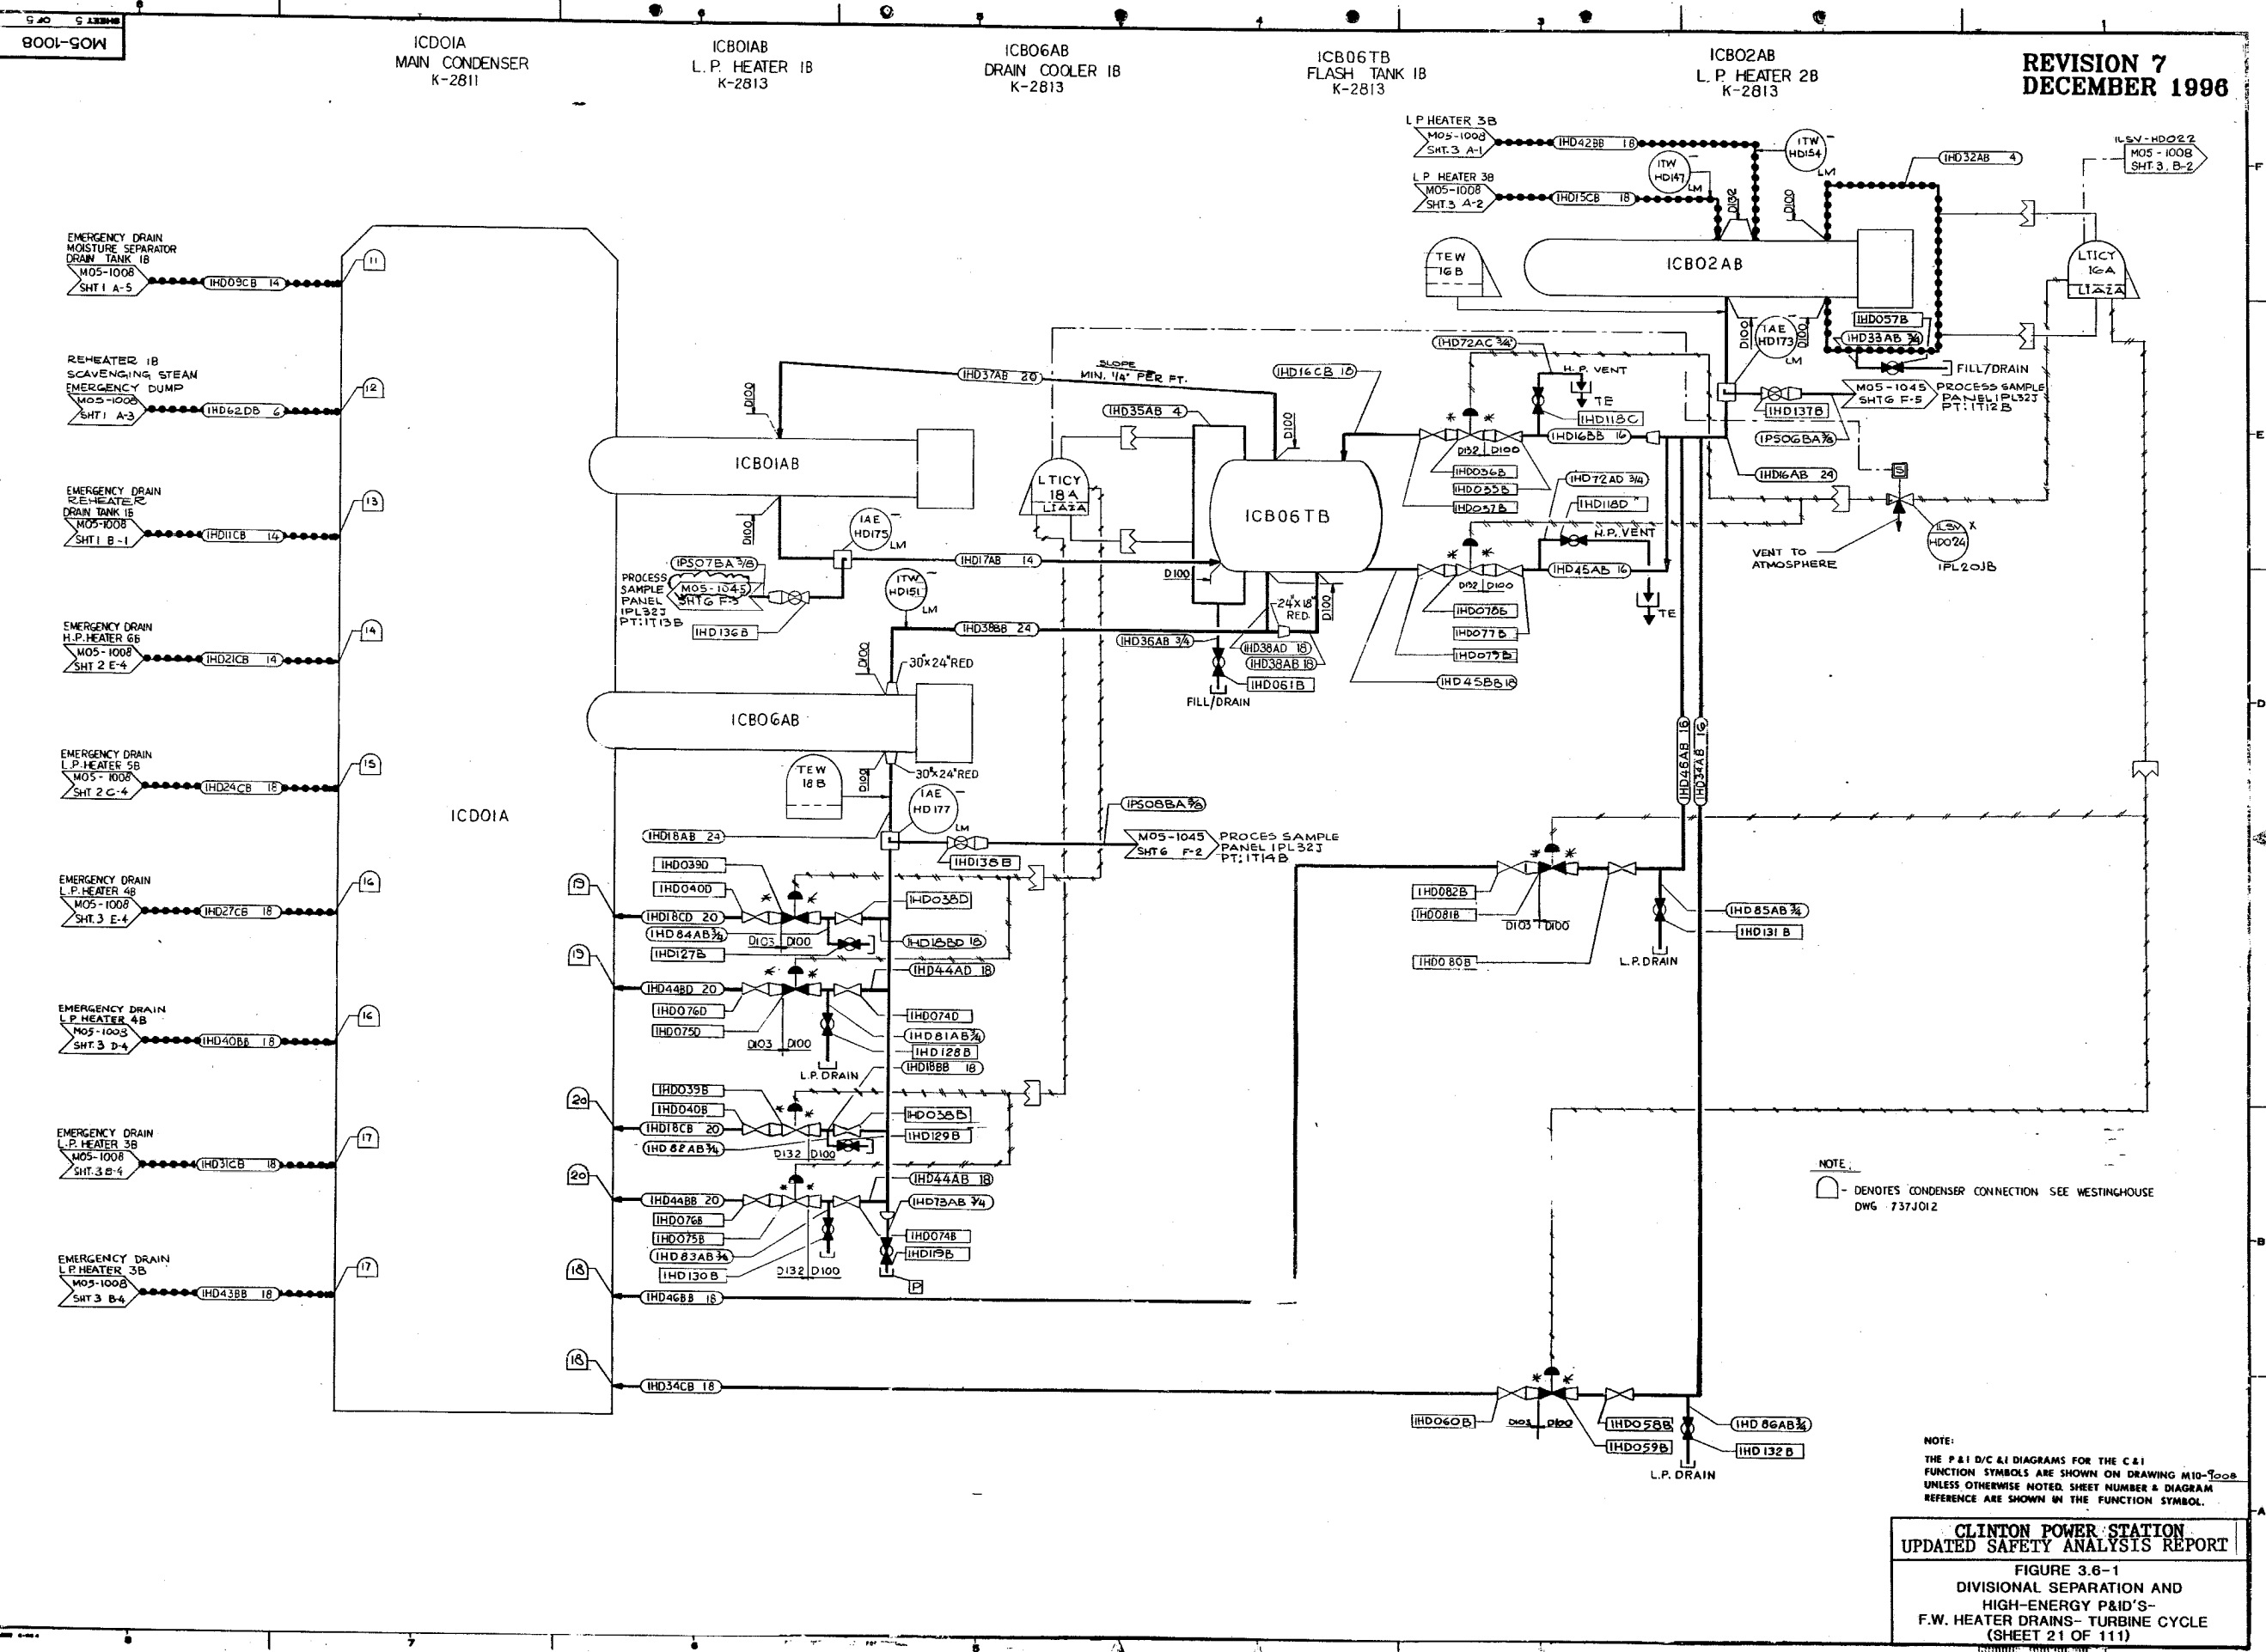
SHEET 5 OF 5

M05-1008

1CD01A
MAIN CONDENSER
K-2811

1CB01AB
L. P. HEATER 1B
K-2813

1CB06AB
DRAIN COOLER 1B
K-2813

1CB06TB
FLASH TANK 1B
K-2813

1CB02AB
L. P. HEATER 2B
K-2813

REVISION 7
DECEMBER 1996

L P HEATER 3B
M05-1008
SHT.3 A-1
1HD42BB 18

L P HEATER 3B
M05-1008
SHT.3 A-2
1HD15CB 18

ITW
HD154
LM

ITW
HD147
LM

D132
D100

1HD32AB 4

1LSV-HD022
M05-1008
SHT.3, B-2

TEW
16B

1CB02AB

LTICY
16A
LIAZA

1HD057B
1HD33AB 3/4

IAE
HD173
LM
D100

FILL/DRAIN

M05-1045
SHT6 F-5
PROCESS SAMPLE
PANEL 1PL32J
PT:1T12B

1HD137B
1PS06BA 3/8
1HD16AB 24

EMERGENCY DRAIN
MOISTURE SEPARATOR
DRAIN TANK 1B
M05-1008
SHT 1 A-5
1HD09CB 14

REHEATER 1B
SCAVENGING STEAM
EMERGENCY DUMP
M05-1008
SHT 1 A-3
1HD62DB 6

EMERGENCY DRAIN
REHEATER
DRAIN TANK 1B
M05-1008
SHT 1 B-1
1HD11CB 14

EMERGENCY DRAIN
H.P. HEATER 6B
M05-1008
SHT 2 E-4
1HD21CB 14

EMERGENCY DRAIN
L.P. HEATER 5B
M05-1008
SHT 2 C-4
1HD24CB 18

EMERGENCY DRAIN
L.P. HEATER 4B
M05-1008
SHT.3 E-4
1HD27CB 18

EMERGENCY DRAIN
L.P. HEATER 4B
M05-1008
SHT.3 D-4
1HD40BB 18

EMERGENCY DRAIN
L.P. HEATER 3B
M05-1008
SHT.3 B-4
1HD31CB 18

EMERGENCY DRAIN
L.P. HEATER 3B
M05-1008
SHT 3 B-4
1HD43BB 18

11 12 13 14 15 16 16 17 17

1CD01A

1CB01AB
D100
1HD37AB 20
SLOPE
MIN. 1/4" PER FT.
1HD16CB 18
1HD35AB 4
1HD72AC 3/4
H. P. VENT
TE
1HD118C
1HD16BB 16
D132 D100
1HD036B
1HD035B
1HD057B
1HD72AD 3/4
1HD118D
H.P. VENT
1HD45AB 16
TE
D132 D100
1HD078B
1HD077B
1HD079B
1HD45BB 18

LTICY
18A
LIAZA

1CB06TB

IAE
HD175
LM

1PS07BA 3/8
PROCESS SAMPLE PANEL 1PL32J PT:1T13B
M05-1045
SHT6 F-3
1HD136B

ITW
HD151
LM

1HD17AB 14
D100
24"X18" RED.
D100

1HD38BB 24
1HD36AB 3/4
1HD38AD 18
1HD38AB 18
1HD061B
FILL/DRAIN

30"x24"RED

1CB06AB

TEW
18B

30"x24"RED
IAE
HD177
LM

1PS08BA 3/8
M05-1045
SHT6 F-2
PROCES SAMPLE
PANEL 1PL32J
PT:1T14B
1HD138B

VENT TO
ATMOSPHERE
1LSV-HD024
1PL20JB

1HD46AB 16
1HD34AB 16

1HD18AB 24
1HD039D
1HD040D
1HD18CD 20
1HD84AB 3/4
1HD127B
D103 D100
1HD038D
1HD18BD 18
1HD44AD 18
1HD44BD 20
1HD076D
1HD075D
D103 D100
L.P. DRAIN
1HD074D
1HD81AB 3/4
1HD128B
1HD18BB 18
1HD039B
1HD040B
1HD18CB 20
1HD82AB 3/4
D132 D100
1HD038B
1HD129B
1HD44AB 18
1HD44BB 20
1HD076B
1HD075B
1HD83AB 3/4
1HD130B
D132 D100
1HD73AB 3/4
1HD074B
1HD119B
P
1HD46BB 18
1HD34CB 18

19 19 20 20 18 18

1HD082B
1HD081B
D103 D100
1HD080B
1HD85AB 3/4
1HD131B
L.P. DRAIN

1HD060B
D103 D100
1HD058B
1HD059B
1HD86AB 3/4
1HD132B
L.P. DRAIN

NOTE:
- DENOTES CONDENSER CONNECTION SEE WESTINGHOUSE DWG 737J012

NOTE:
THE P&I D/C &I DIAGRAMS FOR THE C&I FUNCTION SYMBOLS ARE SHOWN ON DRAWING M10-9008 UNLESS OTHERWISE NOTED. SHEET NUMBER & DIAGRAM REFERENCE ARE SHOWN IN THE FUNCTION SYMBOL.

CLINTON POWER STATION
UPDATED SAFETY ANALYSIS REPORT

FIGURE 3.6-1
DIVISIONAL SEPARATION AND
HIGH-ENERGY P&ID'S-
F.W. HEATER DRAINS- TURBINE CYCLE
(SHEET 21 OF 111)

1 3 4 5 7 8
F E D B A